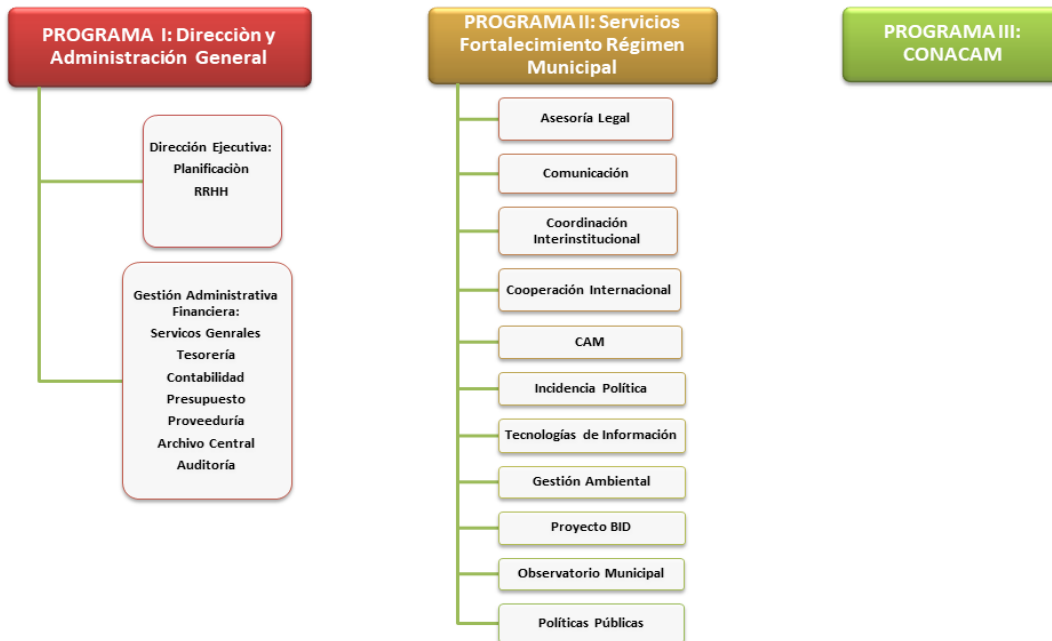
PROGRAMA I: Direcciòn y Administración General

Dirección Ejecutiva:
Planificaciòn
RRHH

Gestión Administrativa Financiera:
Servicos Genrales
Tesorería
Contabilidad
Presupuesto
Proveeduría
Archivo Central
Auditoría

PROGRAMA II: Servicios Fortalecimiento Régimen Municipal

Asesoría Legal
Comunicación
Coordinación Interinstitucional
Cooperación Internacional
CAM
Incidencia Política
Tecnologías de Información
Gestión Ambiental
Proyecto BID
Observatorio Municipal
Políticas Públicas

PROGRAMA III: CONACAM